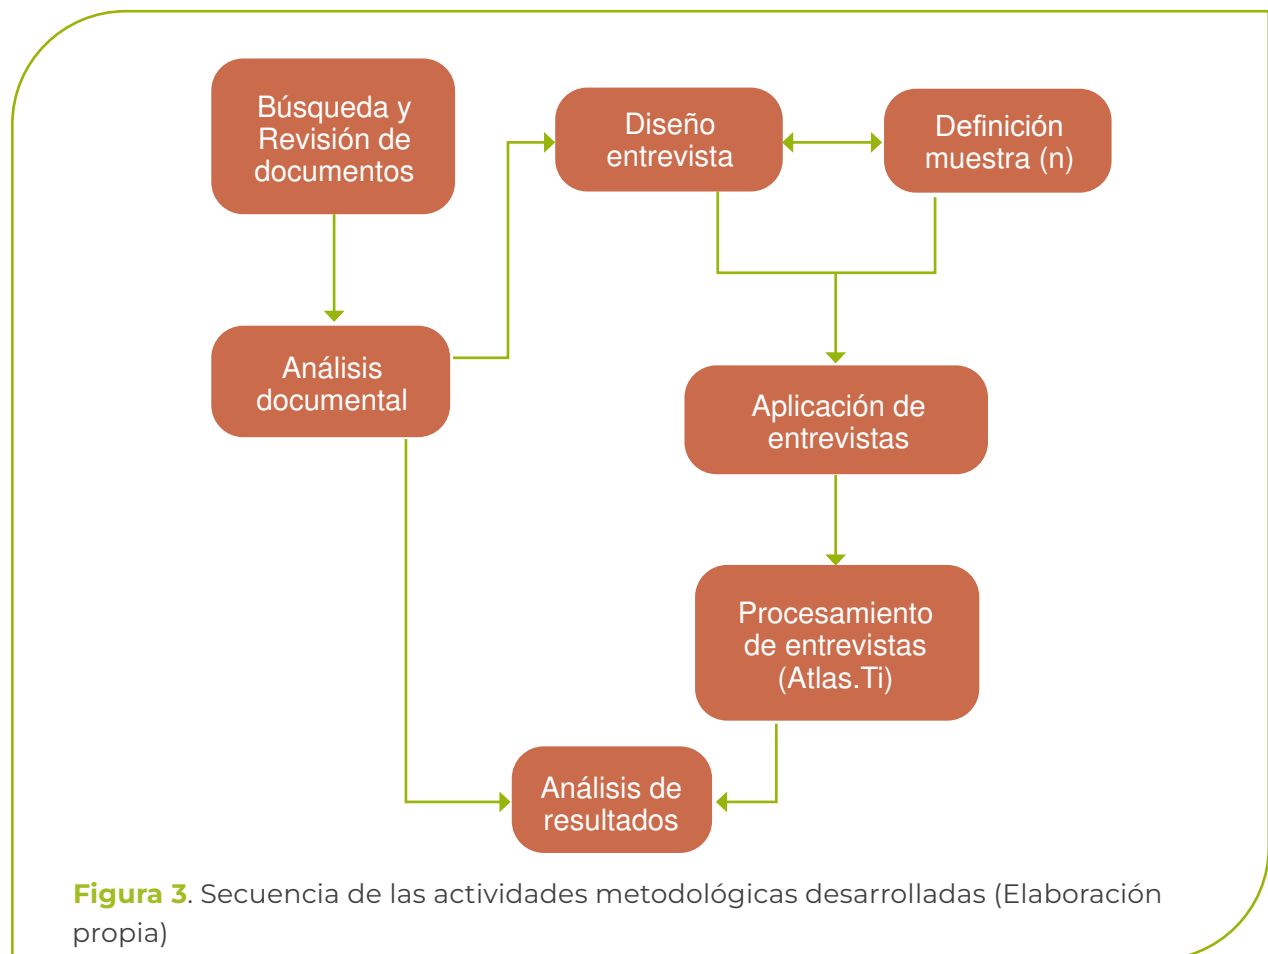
Búsqueda y Revisión de documentos

Diseño entrevista

Definición muestra (n)

Análisis documental

Aplicación de entrevistas

Procesamiento de entrevistas (Atlas.Ti)

Análisis de resultados

**Figura 3**. Secuencia de las actividades metodológicas desarrolladas (Elaboración propia)